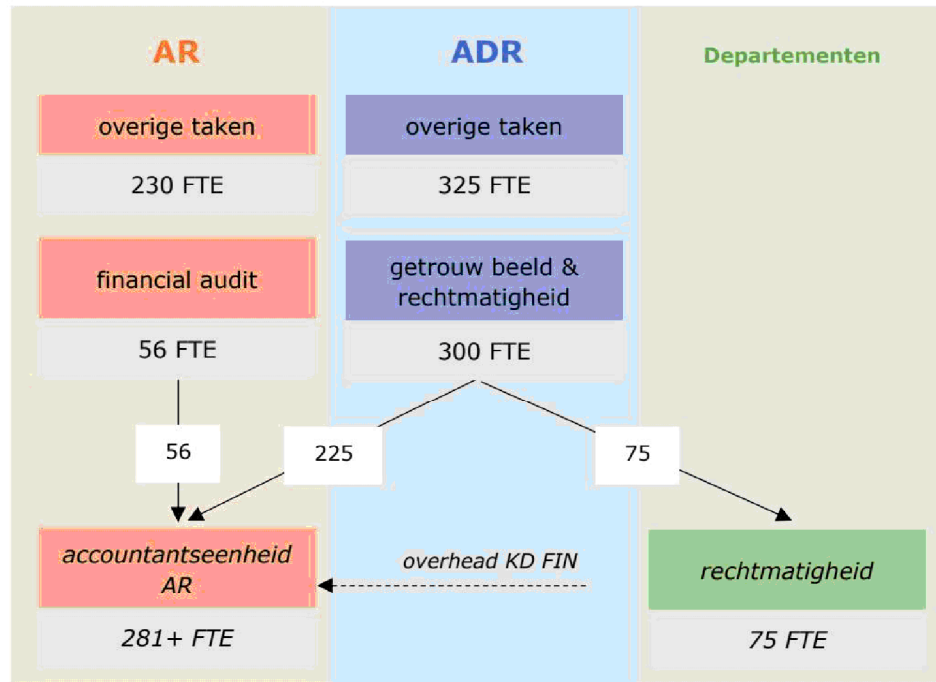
AR

ADR

Departementen

overige taken

230 FTE

overige taken

325 FTE

financial audit

56 FTE

getrouw beeld & rechtmatigheid

300 FTE

56

225

75

accountantseenheid AR

281+ FTE

overhead KD FIN

rechtmatigheid

75 FTE